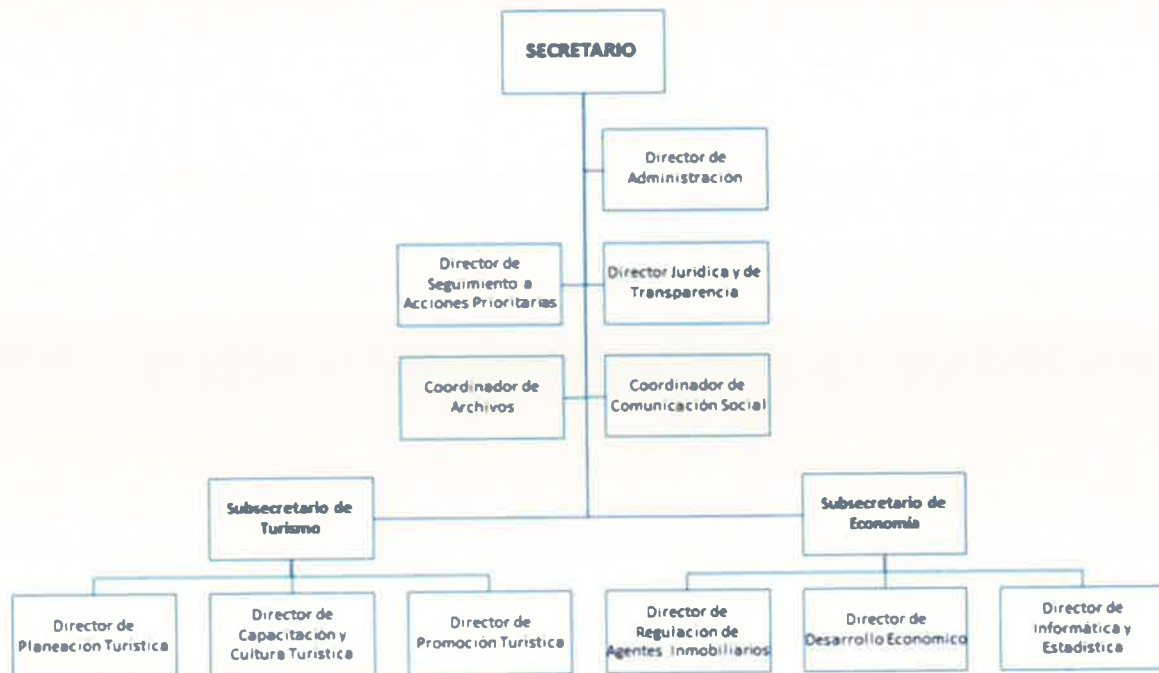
SECRETARIO

Director de Administración

Director de Seguimiento a Acciones Prioritarias

Director Jurídica y de Transparencia

Coordinador de Archivos

Coordinador de Comunicación Social

Subsecretario de Turismo

Subsecretario de Economía

Director de Planeación Turística

Director de Capacitación y Cultura Turística

Director de Promoción Turística

Director de Regulación de Agentes Inmobiliarios

Director de Desarrollo Económico

Director de Informática y Estadística